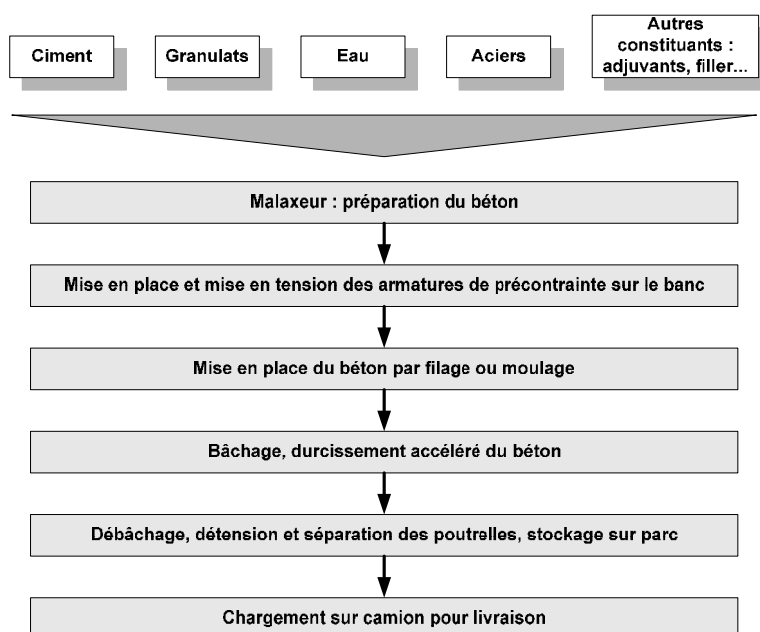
Ciment

Granulats

Eau

Aciers

Autres constituants : adjuvants, filler...

Malaxeur : préparation du béton

Mise en place et mise en tension des armatures de précontrainte sur le banc

Mise en place du béton par filage ou moulage

Bâchage, durcissement accéléré du béton

Débâchage, détension et séparation des poutrelles, stockage sur parc

Chargement sur camion pour livraison